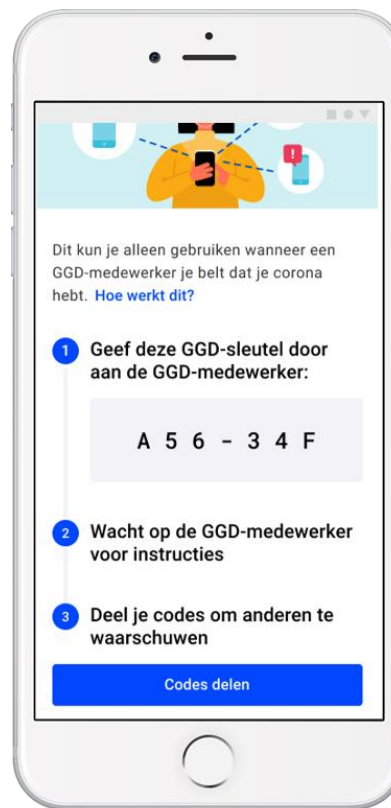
Dit kun je alleen gebruiken wanneer een GGD-medewerker je belt dat je corona hebt. Hoe werkt dit?

1 Geef deze GGD-sleutel door aan de GGD-medewerker:

A 5 6 - 3 4 F

2 Wacht op de GGD-medewerker voor instructies

3 Deel je codes om anderen te waarschuwen

Codes delen